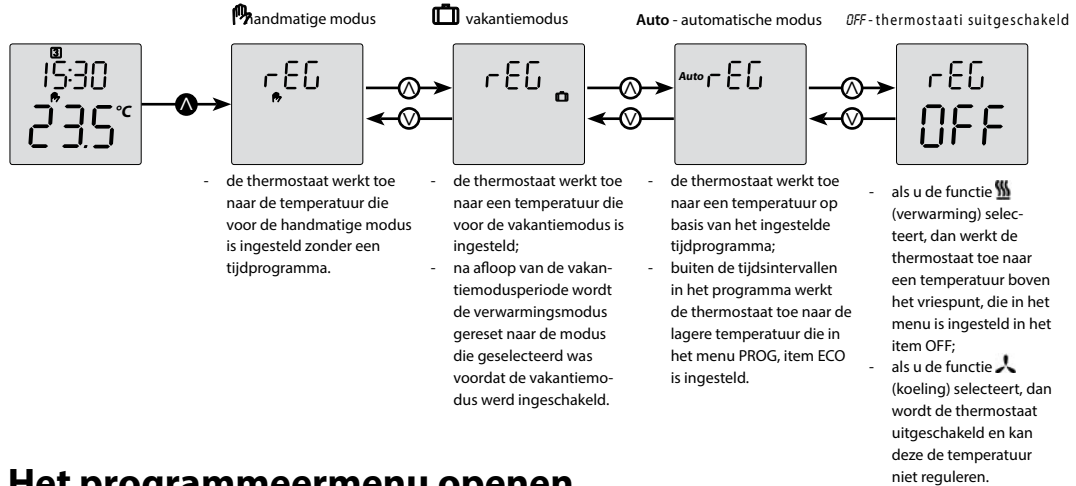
handmatige modus

vakantiemodus

**Auto** - automatische modus

OFF - thermostaati suitgeschakeld

3
15:30
23.5 °C

rEG

rEG

Auto rEG

rEG
OFF

- de thermostaat werkt toe naar de temperatuur die voor de handmatige modus is ingesteld zonder een tijdprogramma.

- de thermostaat werkt toe naar een temperatuur die voor de vakantiemodus is ingesteld;
- na afloop van de vakantiemodusperiode wordt de verwarmingsmodus gereset naar de modus die geselecteerd was voordat de vakantiemodus werd ingeschakeld.

- de thermostaat werkt toe naar een temperatuur op basis van het ingestelde tijdprogramma;
- buiten de tijdsintervallen in het programma werkt de thermostaat toe naar de lagere temperatuur die in het menu PROG, item ECO is ingesteld.

- als u de functie (verwarming) selecteert, dan werkt de thermostaat toe naar een temperatuur boven het vriespunt, die in het menu is ingesteld in het item OFF;
- als u de functie (koeling) selecteert, dan wordt de thermostaat uitgeschakeld en kan deze de temperatuur niet reguleren.

Het programmeermenu openen